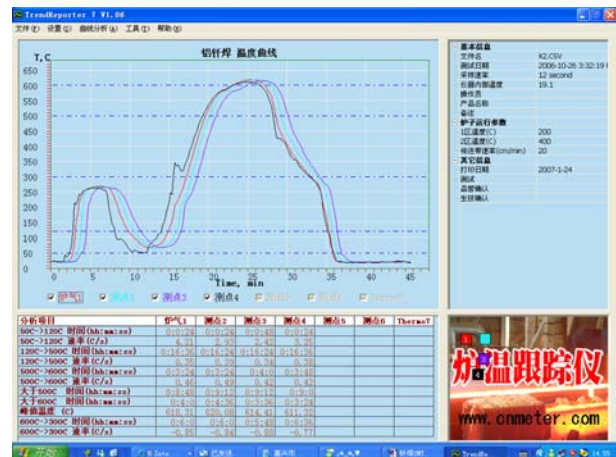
TrendReporter 7 V1.06

文件(F) 设置(G) 曲线分析(A) 工具(T) 帮助(H)

铝钎焊 温度曲线

T, C

650
600
550
500
450
400
350
300
250
200
150
100
50
0

0 5 10 15 20 25 30 35 40 45

Time, min

炉气1 测点2 测点3 测点4 测点5 测点6 Thermo7

基本信息
文件名 X2.CSV
测试日期 2006-10-26 3:32:19
采样速率 12 second
仪器内部温度 19.1
操作员
产品名称
备注
炉子运行参数
1区温度(C) 200
2区温度(C) 400
传送带速率(cm/min) 20
其它信息
打印日期 2007-1-24
测试
品管确认
生技确认

| 分析项目 | 炉气1 | 测点2 | 测点3 | 测点4 | 测点5 | 测点6 | Thermo7 |
|---|---|---|---|---|---|---|---|
| 50C->120C 时间(hh:mm:ss) | 0:0:24 | 0:0:24 | 0:0:48 | 0:0:24 | | | |
| 50C->120C 速率(C/s) | 4.21 | 2.97 | 2.42 | 3.25 | | | |
| 120C->500C 时间(hh:mm:ss) | 0:16:36 | 0:16:24 | 0:16:24 | 0:16:36 | | | |
| 120C->500C 速率(C/s) | 0.39 | 0.39 | 0.38 | 0.37 | | | |
| 500C->600C 时间(hh:mm:ss) | 0:3:24 | 0:3:24 | 0:4:0 | 0:3:48 | | | |
| 500C->600C 速率(C/s) | 0.46 | 0.49 | 0.42 | 0.42 | | | |
| 大于500C 时间(hh:mm:ss) | 0:8:48 | 0:9:12 | 0:9:12 | 0:9:0 | | | |
| 大于600C 时间(hh:mm:ss) | 0:4:24 | 0:4:36 | 0:3:36 | 0:3:24 | | | |
| 峰值温度 (C) | 618.31 | 620.08 | 614.41 | 611.32 | | | |
| 600C->300C 时间(hh:mm:ss) | 0:6:0 | 0:6:0 | 0:5:48 | 0:6:36 | | | |
| 600C->300C 速率(C/s) | -0.85 | -0.84 | -0.88 | -0.77 | | | |

炉温跟踪仪
www.cnmeter.com

开始